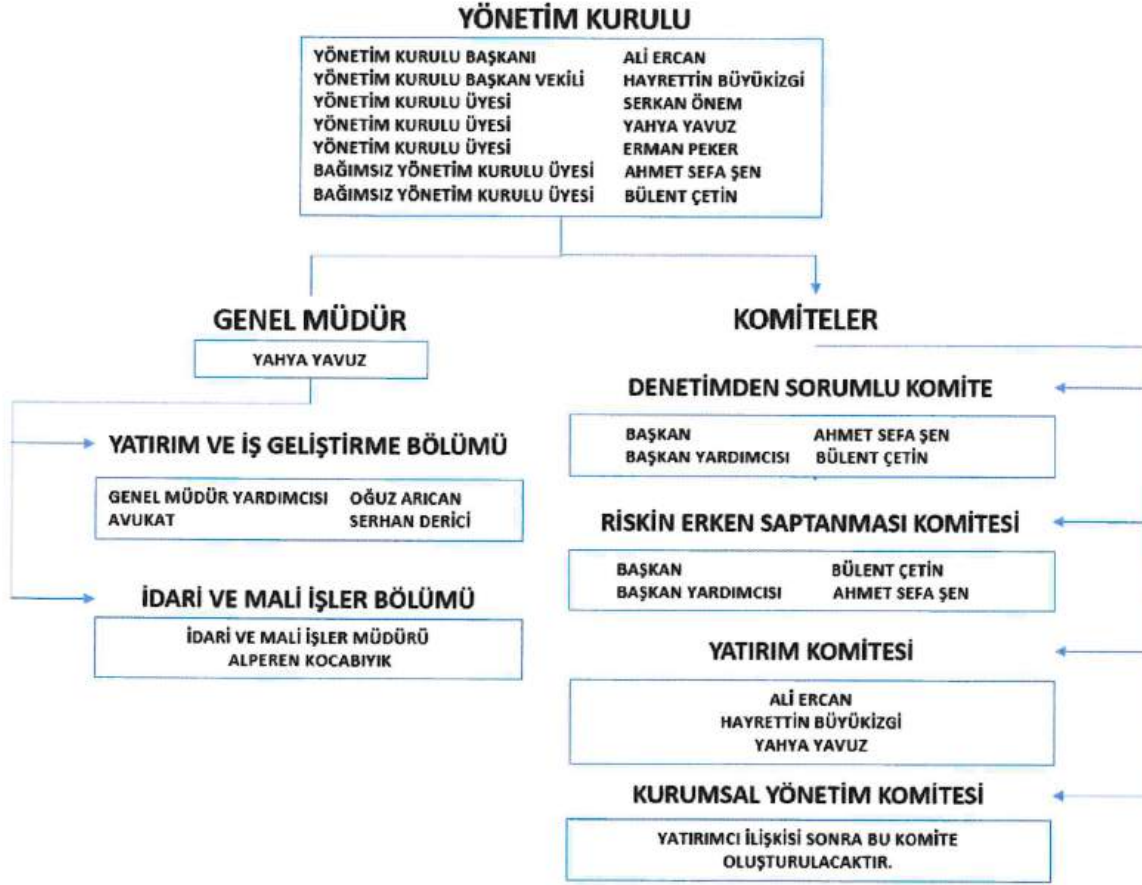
YÖNETİM KURULU

| | |
|---|---|
| YÖNETİM KURULU BAŞKANI | ALİ ERCAN |
| YÖNETİM KURULU BAŞKAN VEKİLİ | HAYRETTİN BÜYÜKİZGİ |
| YÖNETİM KURULU ÜYESİ | SERKAN ÖNEM |
| YÖNETİM KURULU ÜYESİ | YAHYA YAVUZ |
| YÖNETİM KURULU ÜYESİ | ERMAN PEKER |
| BAĞIMSIZ YÖNETİM KURULU ÜYESİ | AHMET SEFA ŞEN |
| BAĞIMSIZ YÖNETİM KURULU ÜYESİ | BÜLENT ÇETİN |

GENEL MÜDÜR

YAHYA YAVUZ

YATIRIM VE İŞ GELİŞTİRME BÖLÜMÜ

| | |
|---|---|
| GENEL MÜDÜR YARDIMCISI | OĞUZ ARICAN |
| AVUKAT | SERHAN DERİCİ |

İDARİ VE MALİ İŞLER BÖLÜMÜ

İDARİ VE MALİ İŞLER MÜDÜRÜ
ALPEREN KOCABIYIK

KOMİTELER

DENETİMDEN SORUMLU KOMİTE

| | |
|---|---|
| BAŞKAN | AHMET SEFA ŞEN |
| BAŞKAN YARDIMCISI | BÜLENT ÇETİN |

RİSKİN ERKEN SAPTANMASI KOMİTESİ

| | |
|---|---|
| BAŞKAN | BÜLENT ÇETİN |
| BAŞKAN YARDIMCISI | AHMET SEFA ŞEN |

YATIRIM KOMİTESİ

ALİ ERCAN
HAYRETTİN BÜYÜKİZGİ
YAHYA YAVUZ

KURUMSAL YÖNETİM KOMİTESİ

YATIRIMCI İLİŞKİSİ SONRA BU KOMİTE OLUŞTURULACAKTIR.